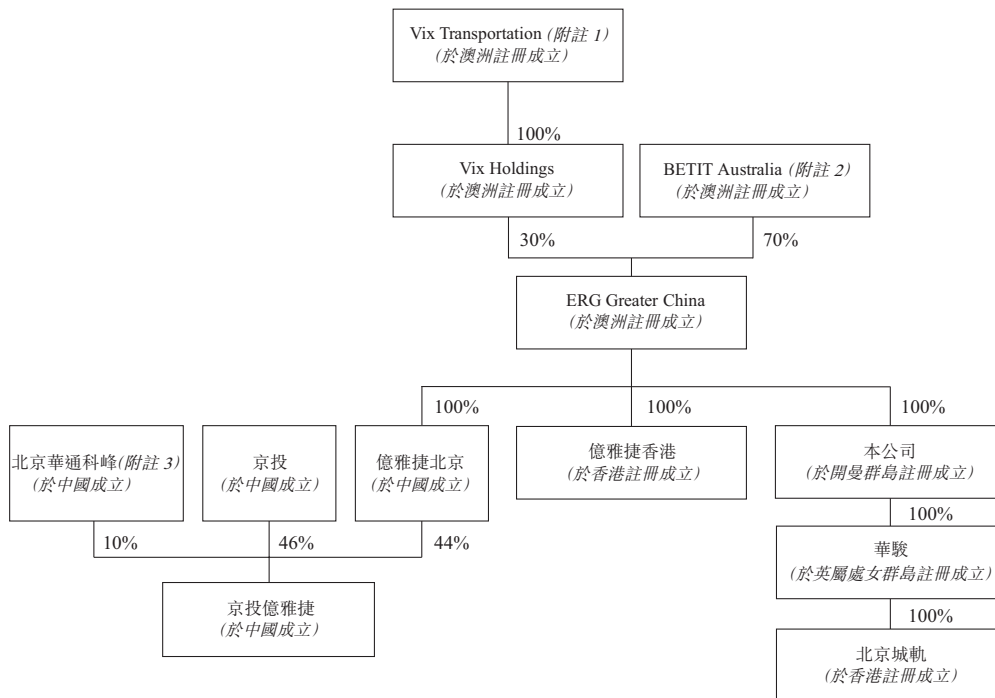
Vix Transportation (附註 1)
(於澳洲註冊成立)

100%

Vix Holdings
(於澳洲註冊成立)

BETIT Australia (附註 2)
(於澳洲註冊成立)

30%

70%

ERG Greater China
(於澳洲註冊成立)

100%

100%

100%

北京華通科峰(附註 3)
(於中國成立)

京投
(於中國成立)

億雅捷北京
(於中國成立)

億雅捷香港
(於香港註冊成立)

本公司
(於開曼群島註冊成立)

100%

10%

46%

44%

華駿
(於英屬處女群島註冊成立)

100%

京投億雅捷
(於中國成立)

北京城軌
(於香港註冊成立)